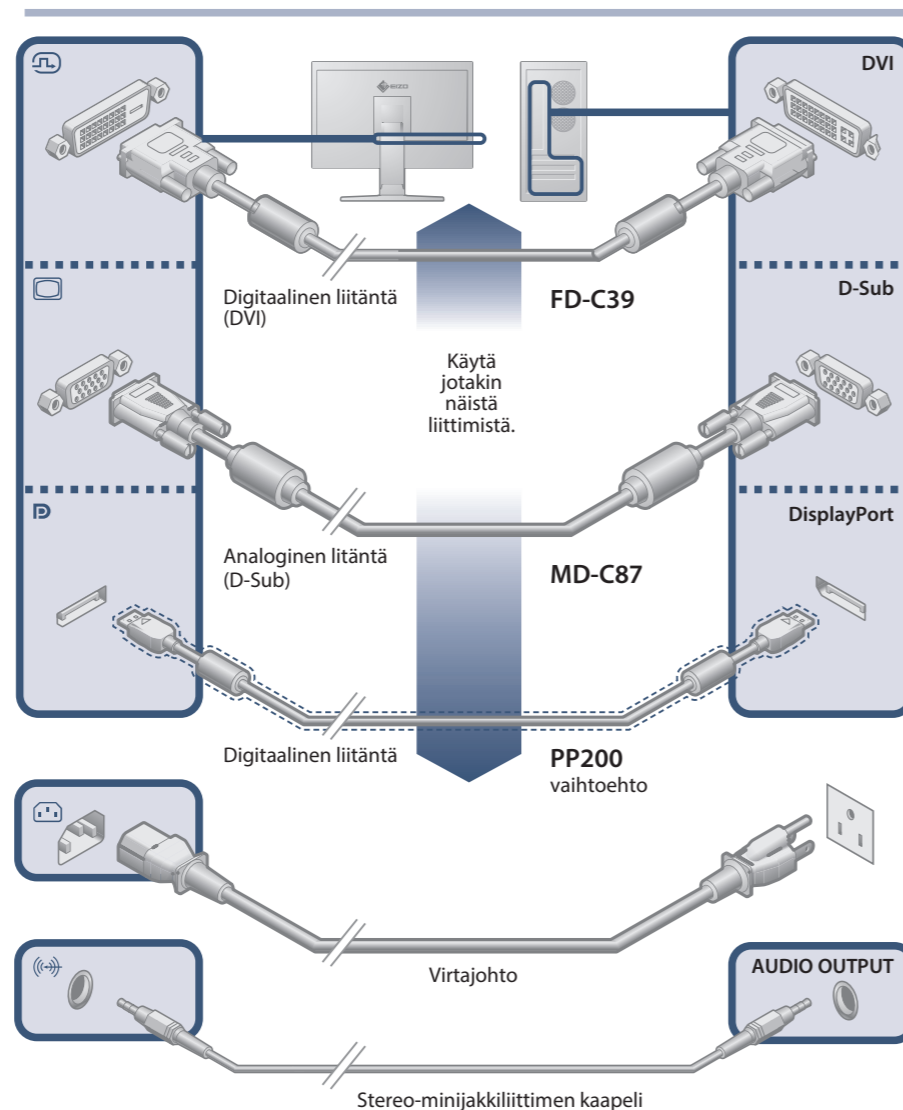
DVI

Digitaalinen liitäntä (DVI)

FD-C39

D-Sub

Käytä jotakin näistä liittimistä.

DisplayPort

Analoginen litäntä (D-Sub)

MD-C87

Digitaalinen liitäntä

PP200
vaihtoehto

Virtajohto

AUDIO OUTPUT

Stereo-minijakkiliittimen kaapeli